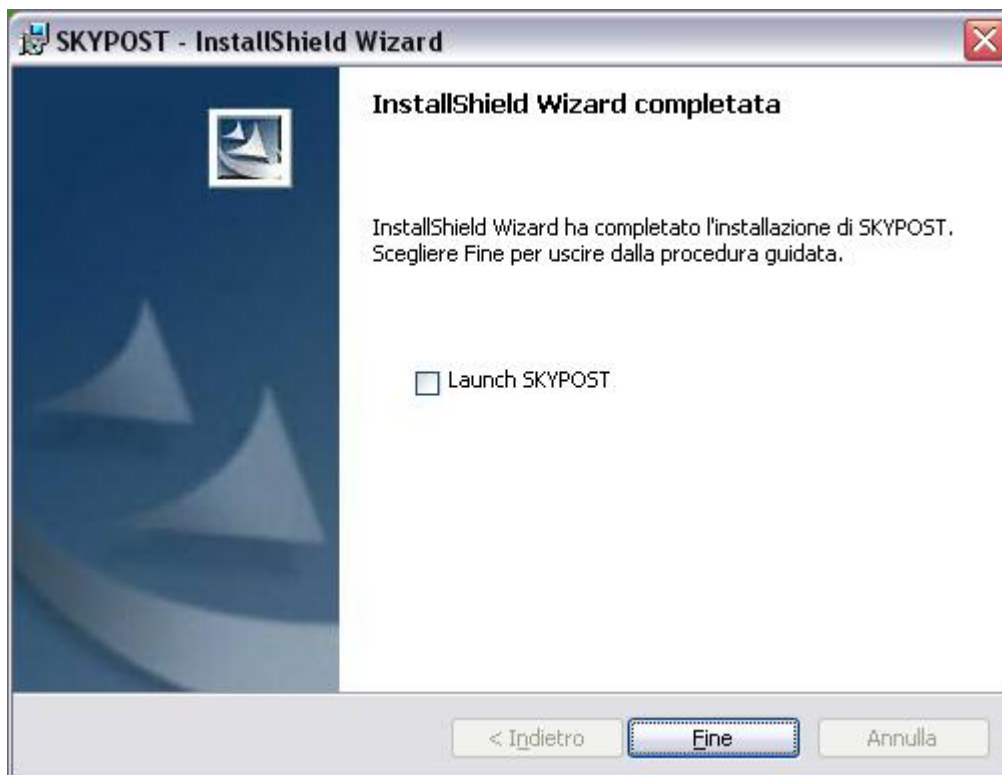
SKYPOST - InstallShield Wizard

InstallShield Wizard completata

InstallShield Wizard ha completato l'installazione di SKYPOST. Scegliere Fine per uscire dalla procedura guidata.

Launch SKYPOST

< Indietro
Fine
Annulla